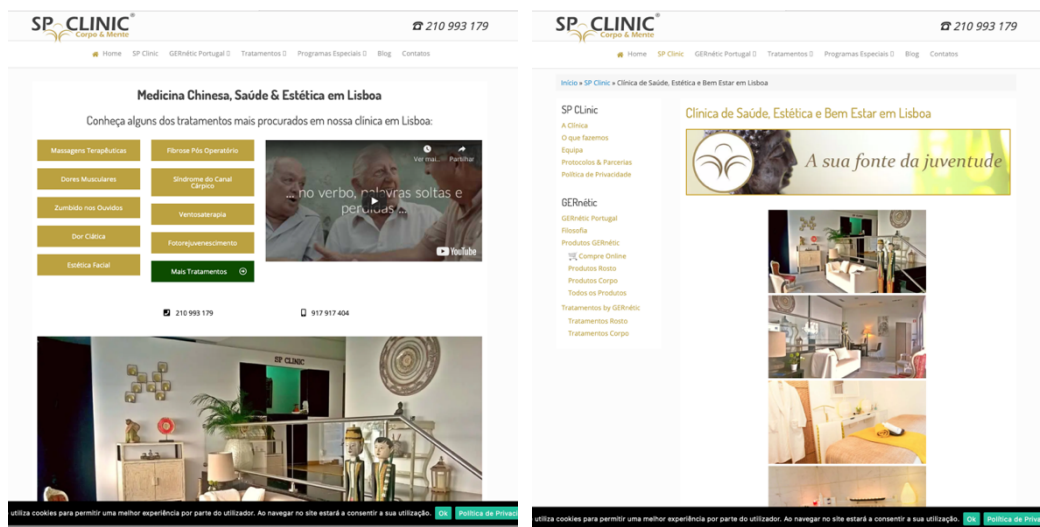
SP CLINIC®
Corpo & Mente

☎ 210 993 179

Home SP Clinic GERnétic Portugal Tratamentos Programas Especiais Blog Contactos

Medicina Chinesa, Saúde & Estética em Lisboa

Conheça alguns dos tratamentos mais procurados em nossa clínica em Lisboa:

Massagens Terapêuticas
Fibrose Pós Operatório
Dores Musculares
Síndrome do Canal Cárpico
Zumbido nos Ouvidos
Ventosaterapia
Dor Ciática
Fotorejuvenescimento
Estética Facial
Mais Tratamentos

Ver mai... Partilhar
... no verbo, palavras soltas e perdidas...
YouTube

210 993 179
917 917 404

SP CLINIC

utiliza cookies para permitir uma melhor experiência por parte do utilizador. Ao navegar no site estará a consentir a sua utilização. Ok Política de Privaci

SP CLINIC®
Corpo & Mente

☎ 210 993 179

Home SP Clinic GERnétic Portugal Tratamentos Programas Especiais Blog Contactos

Início » SP Clinic » Clínica de Saúde, Estética e Bem Estar em Lisboa

SP CLinic
A Clínica
O que fazemos
Equipa
Protocolos & Parcerias
Política de Privacidade

GERnétic
GERnétic Portugal
Filosofia
Produtos GERnétic
Compre Online
Produtos Rosto
Produtos Corpo
Todos os Produtos
Tratamentos by GERnétic
Tratamentos Rosto
Tratamentos Corpo

Clínica de Saúde, Estética e Bem Estar em Lisboa

A sua fonte da juventude

utiliza cookies para permitir uma melhor experiência por parte do utilizador. Ao navegar no site estará a consentir a sua utilização. Ok Política de Priv